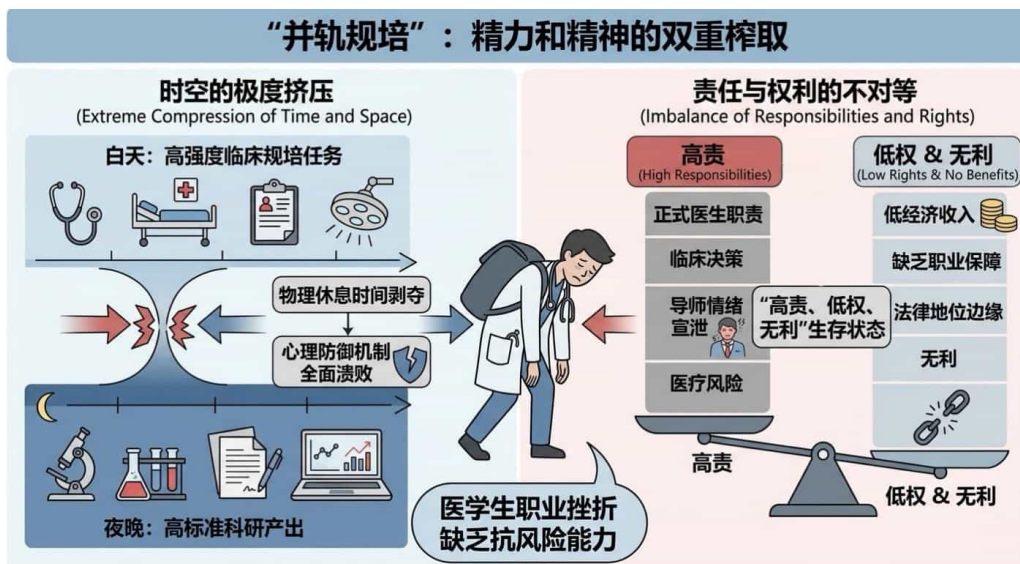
"并轨规培"：精力和精神的双重榨取

时空的极度挤压
(Extreme Compression of Time and Space)

白天：高强度临床规培任务

物理休息时间剥夺

心理防御机制全面溃败

夜晚：高标准科研产出

医学生职业挫折
缺乏抗风险能力

责任与权利的不对等
(Imbalance of Responsibilities and Rights)

高责
(High Responsibilities)

正式医生职责

临床决策

导师情绪宣泄

医疗风险

"高责、低权、无利"生存状态

低权 & 无利
(Low Rights & No Benefits)

低经济收入

缺乏职业保障

法律地位边缘

无利

高责

低权 & 无利